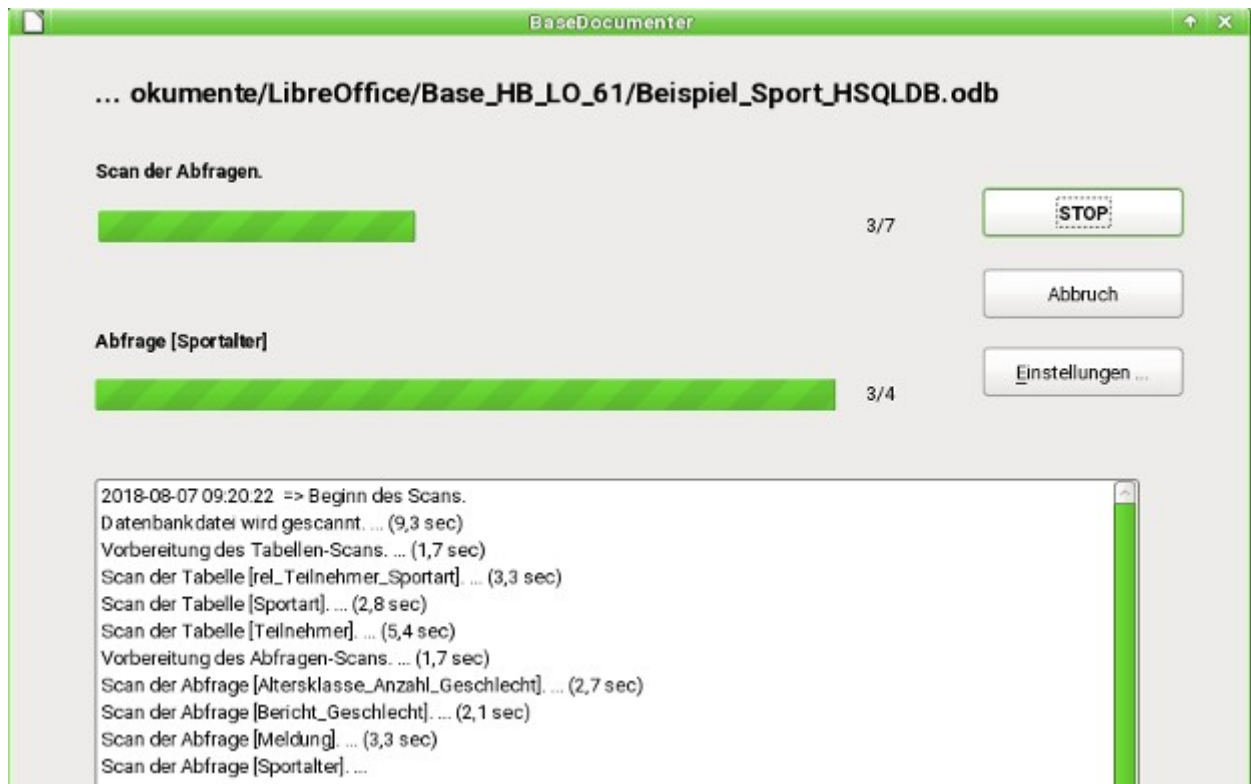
BaseDocumenter

... okumente/LibreOffice/Base_HB_LO_61/Beispiel_Sport_HSQLDB.odb

Scan der Abfragen.

3/7

STOP

Abbruch

Abfrage [Sportalter]

Einstellungen ...

3/4

2018-08-07 09:20.22 => Beginn des Scans.
Datenbankdatei wird gescannt. ... (9,3 sec)
Vorbereitung des Tabellen-Scans. ... (1,7 sec)
Scan der Tabelle [rel_Teilnehmer_Sportart]. ... (3,3 sec)
Scan der Tabelle [Sportart]. ... (2,8 sec)
Scan der Tabelle [Teilnehmer]. ... (5,4 sec)
Vorbereitung des Abfragen-Scans. ... (1,7 sec)
Scan der Abfrage [Altersklasse_Anzahl_Geschlecht]. ... (2,7 sec)
Scan der Abfrage [Bericht_Geschlecht]. ... (2,1 sec)
Scan der Abfrage [Meldung]. ... (3,3 sec)
Scan der Abfrage [Sportalter]. ...